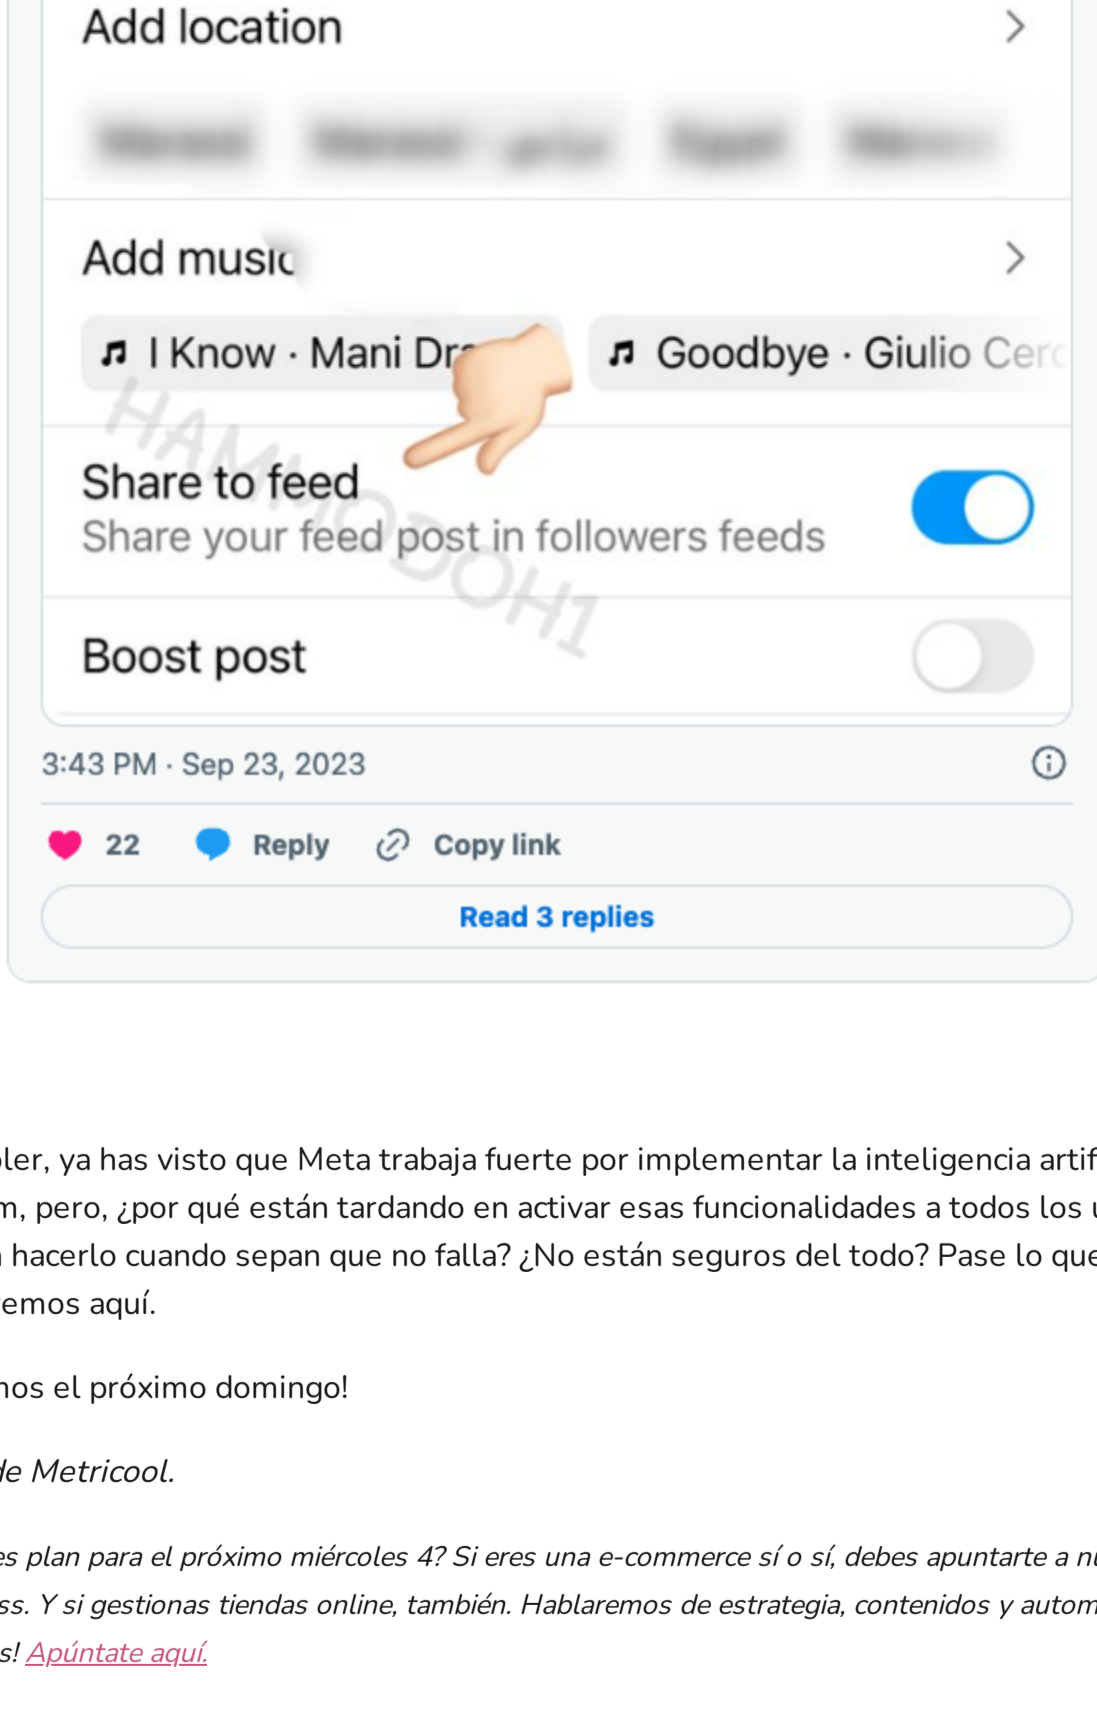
Add location

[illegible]

Add music

I Know · Mani Dr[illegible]

Goodbye · Giulio Cer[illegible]

HAMMODOH1

Share to feed
Share your feed post in followers feeds

Boost post

3:43 PM · Sep 23, 2023

22 Reply Copy link

Read 3 replies

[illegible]ler, ya has visto que Meta trabaja fuerte por implementar la inteligencia artif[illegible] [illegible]m, pero, ¿por qué están tardando en activar esas funcionalidades a todos los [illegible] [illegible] hacerlo cuando sepan que no falla? ¿No están seguros del todo? Pase lo que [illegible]emos aquí.

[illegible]nos el próximo domingo!

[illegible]le Metricool.

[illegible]es plan para el próximo miércoles 4? Si eres una e-commerce sí o sí, debes apuntarte a n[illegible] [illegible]ss. Y si gestionas tiendas online, también. Hablaremos de estrategia, contenidos y autom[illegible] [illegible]s! Apúntate aquí.